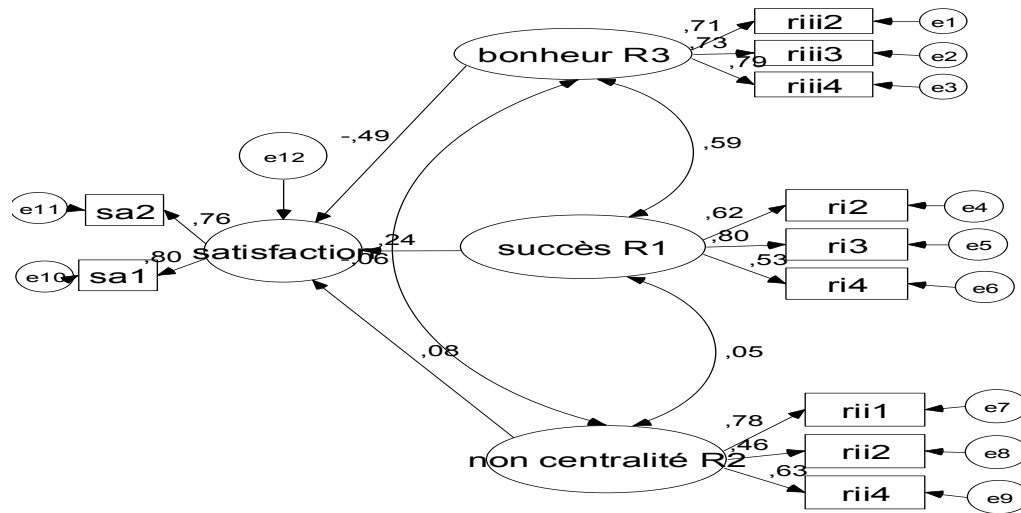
bonheur R3
,71
,73
,79
riii2
riii3
riii4
e1
e2
e3
-,49
,59
e12
e11
sa2
,76
,80
satisfaction
,24
,06
e10
sa1
succès R1
,62
,80
,53
ri2
ri3
ri4
e4
e5
e6
,08
,05
non centralité R2
,78
,46
,63
rii1
rii2
rii4
e7
e8
e9